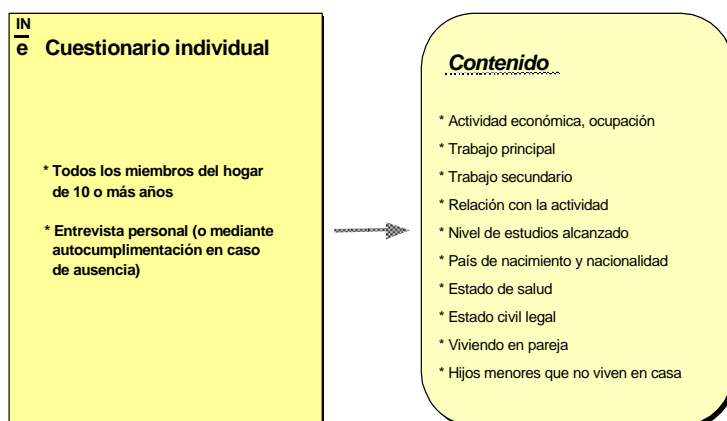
IN
e Cuestionario individual

* Todos los miembros del hogar de 10 o más años

* Entrevista personal (o mediante autocumplimentación en caso de ausencia)

Contenido

* Actividad económica, ocupación

* Trabajo principal

* Trabajo secundario

* Relación con la actividad

* Nivel de estudios alcanzado

* País de nacimiento y nacionalidad

* Estado de salud

* Estado civil legal

* Viviendo en pareja

* Hijos menores que no viven en casa